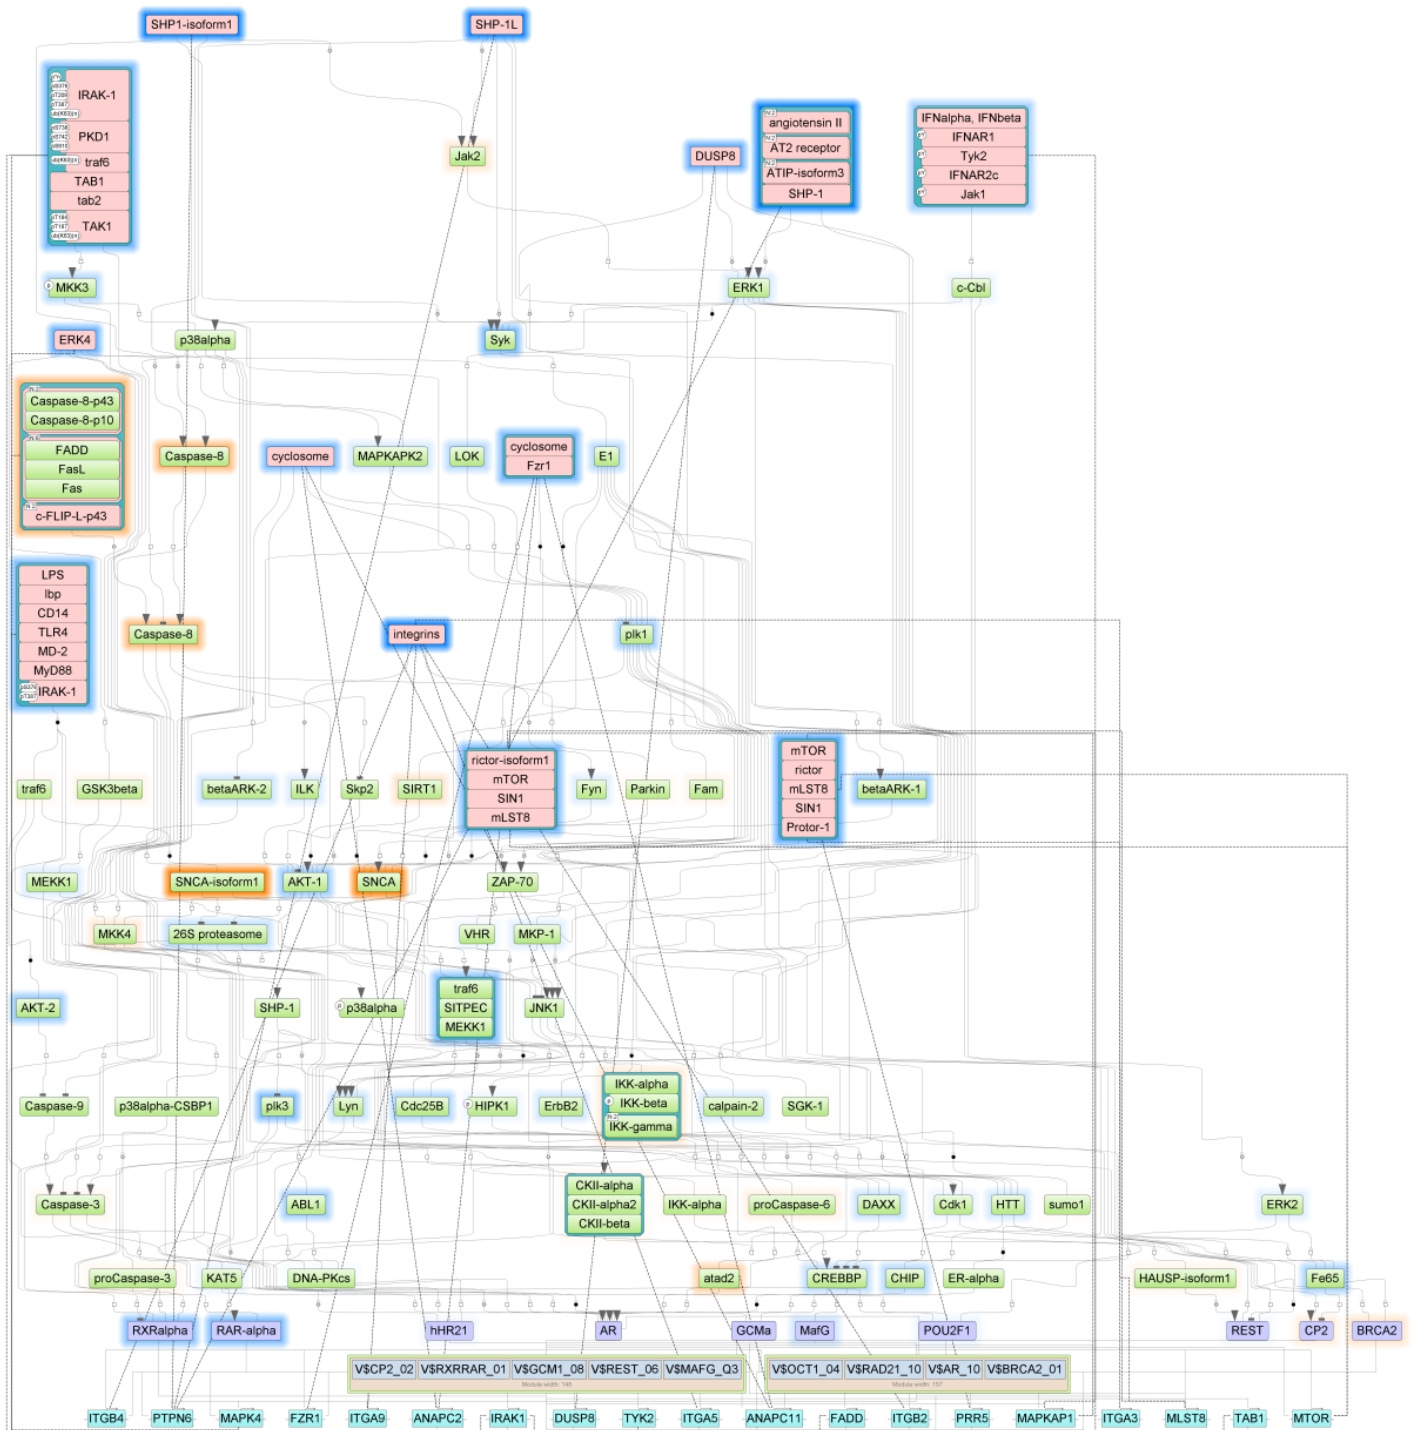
SHP1-isoform1
SHP-1L
IRAK-1
PKD1
traf6
TAB1
tab2
TAK1
Jak2
angiotensin II
AT2 receptor
ATIP-isoform3
SHP-1
DUSP8
IFNalpha, IFNbeta
IFNAR1
Tyk2
IFNAR2c
Jak1
MKK3
ERK1
c-Cbl
ERK4
p38alpha
Syk
Caspase-8-p43
Caspase-8-p10
FADD
FasL
Fas
c-FLIP-L-p43
Caspase-8
cyclosome
MAPKAPK2
LOK
cyclosome
Fzr1
E1
LPS
lbp
CD14
TLR4
MD-2
MyD88
IRAK-1
Caspase-8
integrins
plk1
rictor-isoform1
mTOR
SIN1
mLST8
mTOR
rictor
mLST8
SIN1
Protor-1
traf6
GSK3beta
betaARK-2
ILK
Skp2
SIRT1
Fyn
Parkin
Fam
betaARK-1
MEKK1
SNCA-isoform1
AKT-1
SNCA
ZAP-70
MKK4
26S proteasome
VHR
MKP-1
AKT-2
SHP-1
p38alpha
traf6
SITPEC
MEKK1
JNK1
Caspase-9
p38alpha-CSBP1
plk3
Lyn
Cdc25B
HIPK1
ErbB2
IKK-alpha
IKK-beta
IKK-gamma
calpain-2
SGK-1
Caspase-3
ABL1
CKII-alpha
CKII-alpha2
CKII-beta
IKK-alpha
proCaspase-6
DAXX
Cdk1
HTT
sumo1
ERK2
proCaspase-3
KAT5
DNA-PKcs
atad2
CREBBP
CHIP
ER-alpha
HAUSP-isoform1
Fe65
RXRalpha
RAR-alpha
hHR21
AR
GCMa
MafG
POU2F1
REST
CP2
BRCA2
V$CP2_02
V$RXRRAR_01
V$GCM1_08
V$REST_06
V$MAFG_Q3
V$OCT1_04
V$RAD21_10
V$AR_10
V$BRCA2_01
ITGB4
PTPN6
MAPK4
FZR1
ITGA9
ANAPC2
IRAK1
DUSP8
TYK2
ITGA5
ANAPC11
FADD
ITGB2
PRR5
MAPKAP1
ITGA3
MLST8
TAB1
MTOR